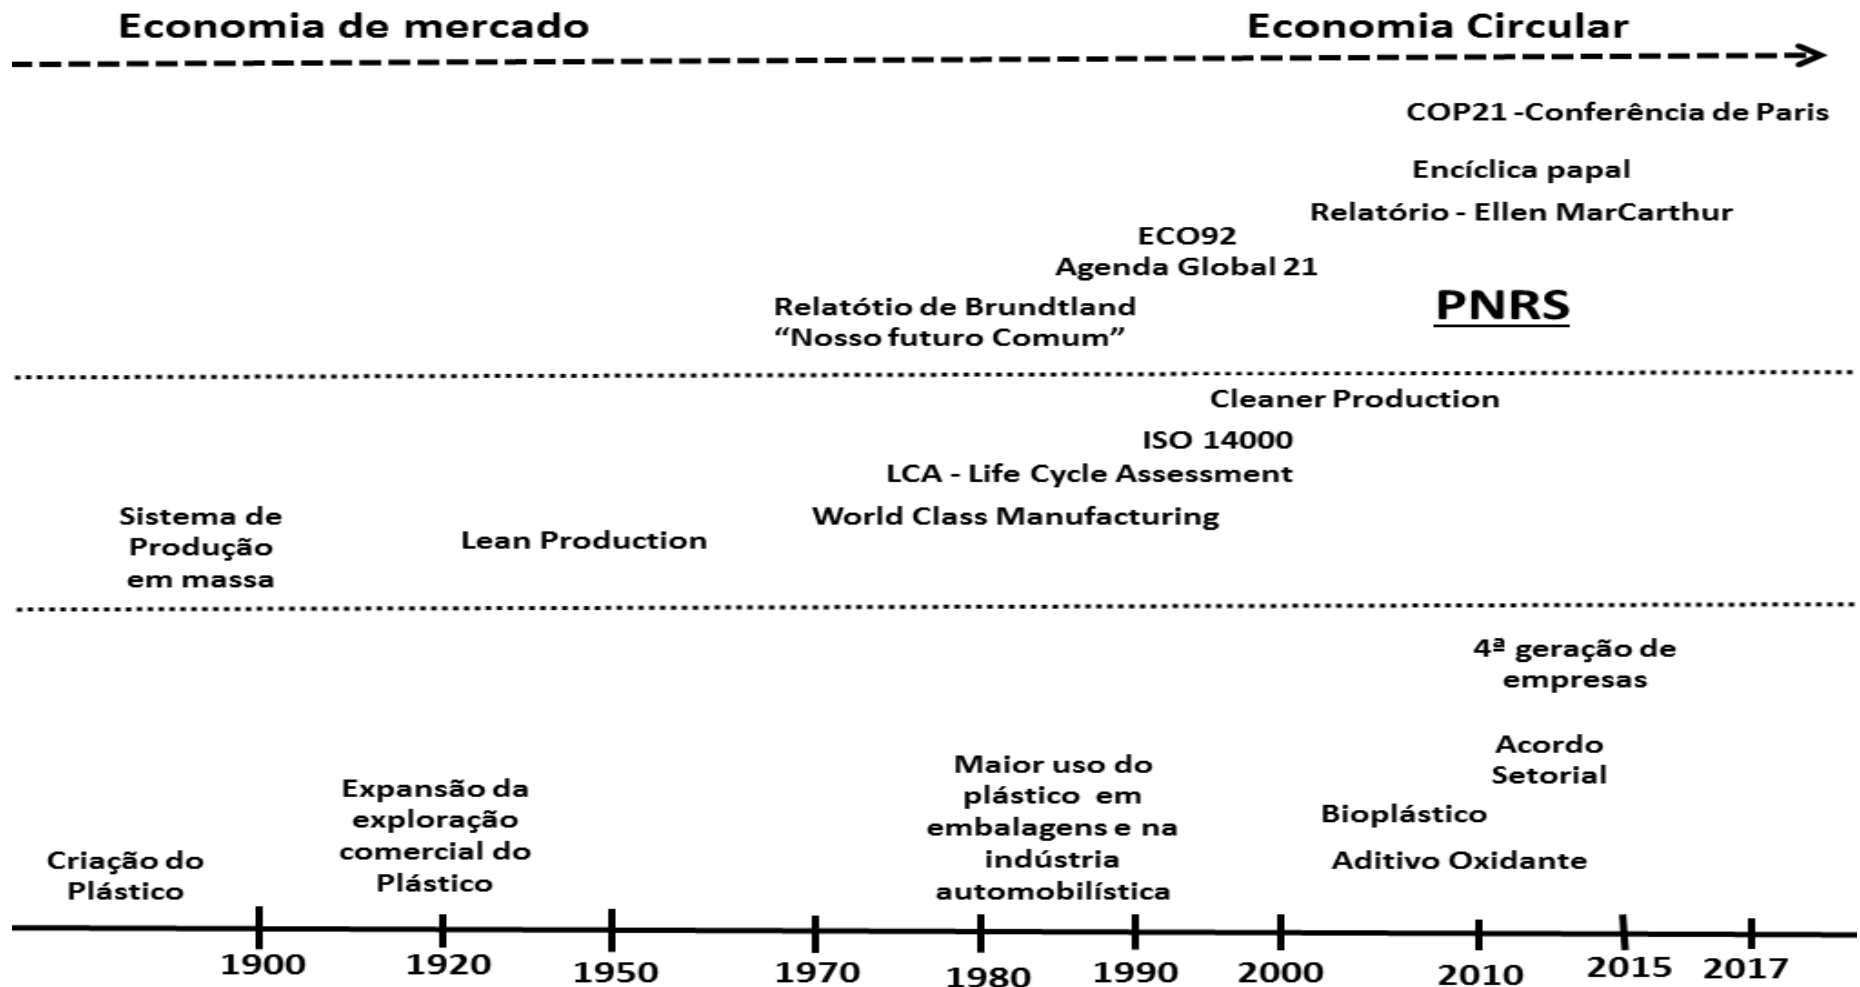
Economia de mercado

Economia Circular

COP21 -Conferência de Paris

Encíclica papal

Relatório - Ellen MarCarthur

ECO92
Agenda Global 21

Relatótio de Brundtland
"Nosso futuro Comum"

PNRS

Cleaner Production

ISO 14000

LCA - Life Cycle Assessment

World Class Manufacturing

Sistema de Produção em massa

Lean Production

4ª geração de empresas

Acordo Setorial

Bioplástico

Aditivo Oxidante

Criação do Plástico

Expansão da exploração comercial do Plástico

Maior uso do plástico em embalagens e na indústria automobilística

1900 1920 1950 1970 1980 1990 2000 2010 2015 2017